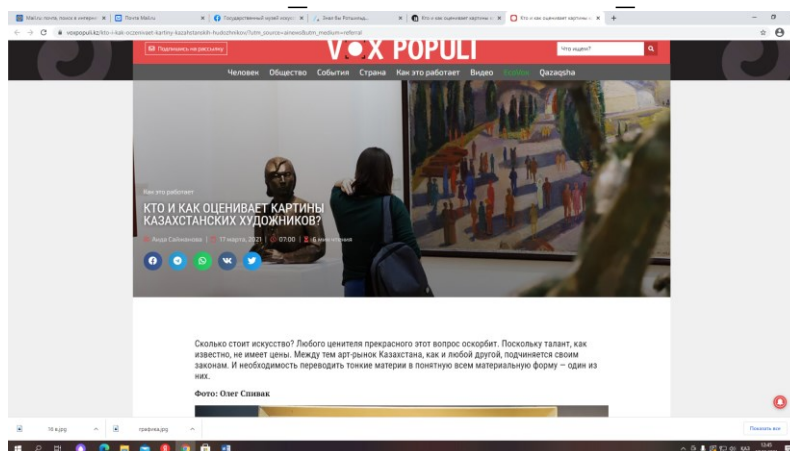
Mail.ru: почта, поиск в интернете | Почта Mail.ru | Государственный музей искусств | Знаю Вы Рельоньщ | Кто и как оценивает картины | Кто и как оценивает картины

voxpopuli.kz/kto-i-kak-ocenivaet-kartiny-kazahstanskih-hudozhnikov/?utm_source=aknews&utm_medium=referral

Подпишись на рассылку

VOX POPULI

Что ищем?

Человек Общество События Страна Как это работает Видео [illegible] Qazaqsha

Как это работает

КТО И КАК ОЦЕНИВАЕТ КАРТИНЫ КАЗАХСТАНСКИХ ХУДОЖНИКОВ?

Люда Сайнманова | 17 марта, 2021 | 07:00 | 6 мин чтения

Сколько стоит искусство? Любого ценителя прекрасного этот вопрос оскорбит. Поскольку талант, как известно, не имеет цены. Между тем арт-рынок Казахстана, как и любой другой, подчиняется своим законам. И необходимость переводить тонкие материи в понятную всем материальную форму – один из них.

Фото: Олег Спивак

10 в.jpg | графика.jpg | Показать все